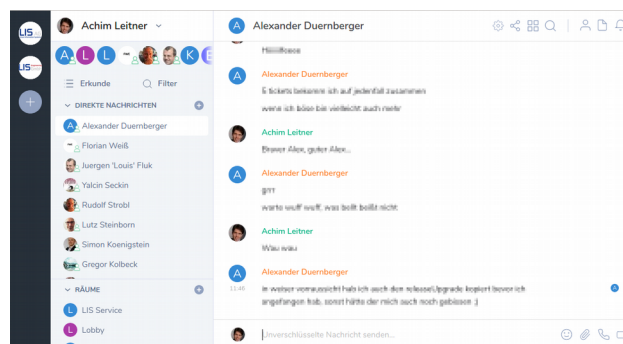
LIS

Achim Leitner

A L L K

Erkunde

Filter

DIREKTE NACHRICHTEN

Alexander Duernberger

Florian Weiß

Juergen 'Louis' Fluk

Yalcin Seckin

Rudolf Strobl

Lutz Steinborn

Simon Koenigstein

Gregor Kolbeck

RÄUME

LIS Service

Lobby

Alexander Duernberger

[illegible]

Alexander Duernberger

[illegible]

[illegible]

Achim Leitner

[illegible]

Alexander Duernberger

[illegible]

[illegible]

Achim Leitner

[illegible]

11:46

Alexander Duernberger

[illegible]

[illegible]

Unverschlüsselte Nachricht senden...